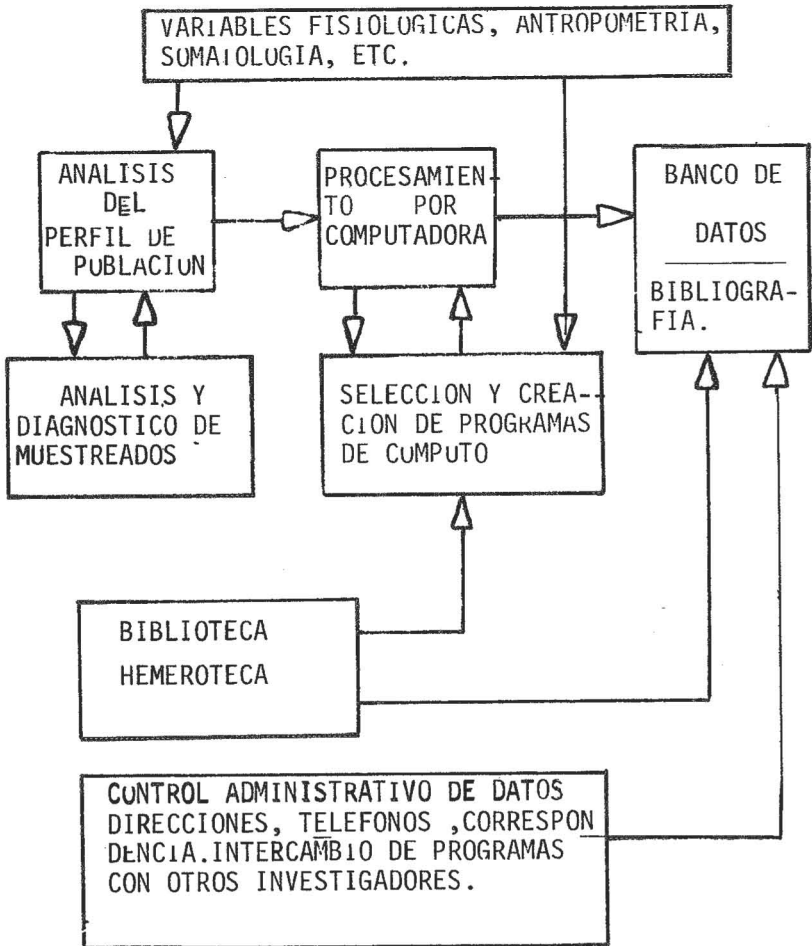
VARIABLES FISIOLOGICAS, ANTROPOMETRIA, SOMATOLOGIA, ETC.

ANALISIS DEL PERFIL DE PUBLACION

PROCESAMIENTO POR COMPUTADORA

BANCO DE DATOS

BIBLIOGRAFIA.

ANALISIS Y DIAGNOSTICO DE MUESTREADOS

SELECCION Y CREACION DE PROGRAMAS DE COMPUTO

BIBLIOTECA

HEMEROTECA

CONTROL ADMINISTRATIVO DE DATOS DIRECCIONES, TELEFONOS ,CORRESPONDENCIA.INTERCAMBIO DE PROGRAMAS CON OTROS INVESTIGADORES.